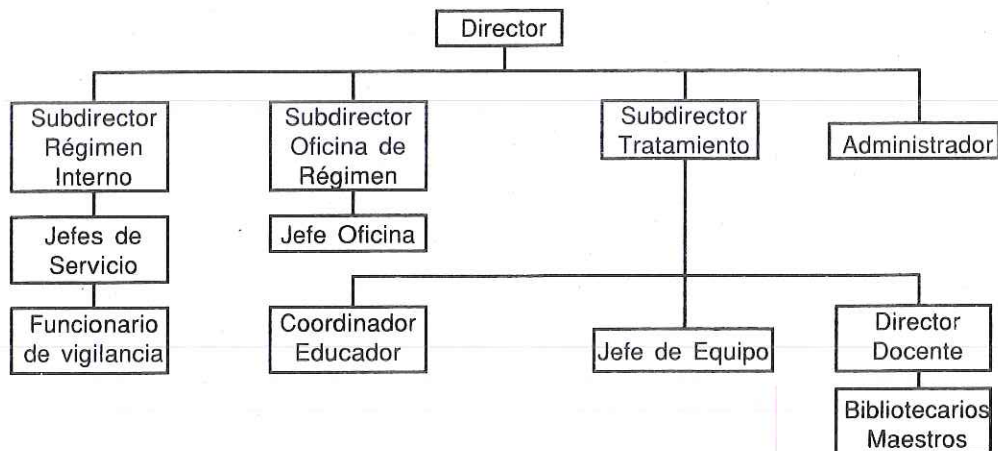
Director

Subdirector Régimen Interno

Jefes de Servicio

Funcionario de vigilancia

Subdirector Oficina de Régimen

Jefe Oficina

Subdirector Tratamiento

Coordinador Educador

Jefe de Equipo

Director Docente

Bibliotecarios Maestros

Administrador